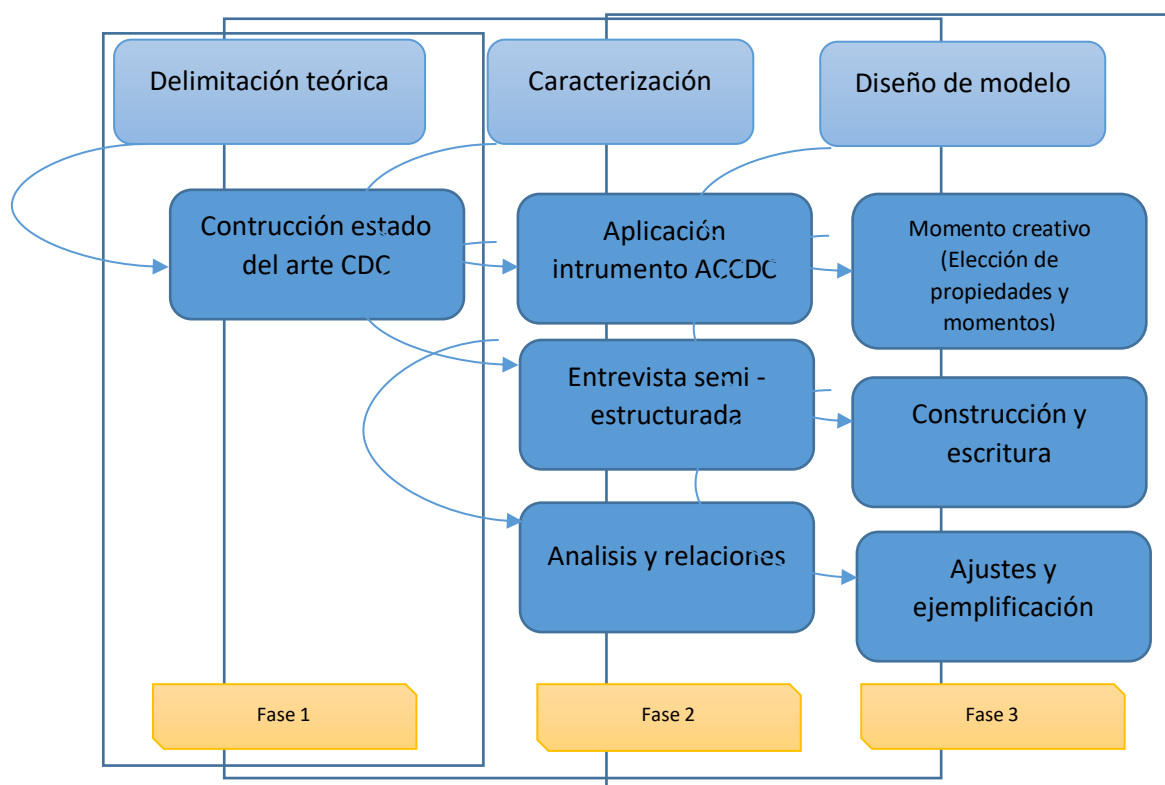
Delimitación teórica

Caracterización

Diseño de modelo

Contrucción estado del arte CDC

Aplicación intrumento ACCDC

Momento creativo (Elección de propiedades y momentos)

Entrevista semi - estructurada

Construcción y escritura

Analisis y relaciones

Ajustes y ejemplificación

Fase 1

Fase 2

Fase 3